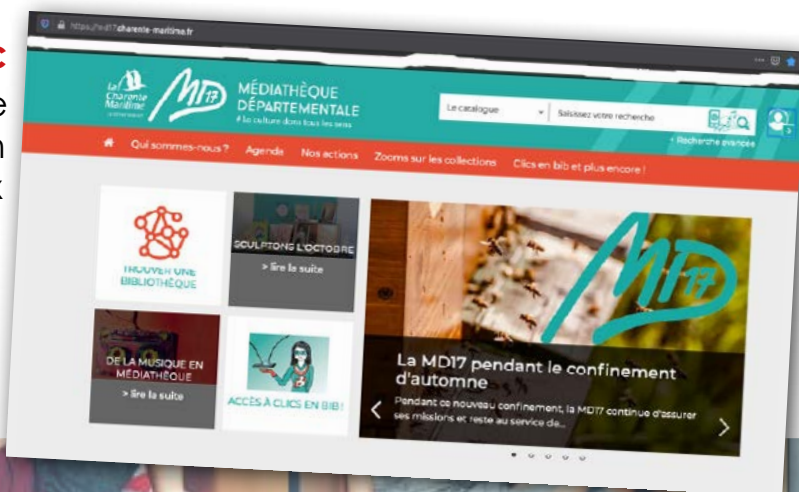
https://md17.charente-maritime.fr

La Charente Maritime

MD17

MÉDIATHÈQUE DÉPARTEMENTALE
# la culture dans tous les sens

Le catalogue

Saisissez votre recherche

+ Recherche avancée

Qui sommes-nous ? Agenda Nos actions Zooms sur les collections Clics en bib et plus encore !

TROUVER UNE BIBLIOTHÈQUE

SCULPTONS L'OCTOBRE
> lire la suite

DE LA MUSIQUE EN MÉDIATHÈQUE
> lire la suite

ACCÈS À CLICS EN BIB !

MD17

La MD17 pendant le confinement d'automne

Pendant ce nouveau confinement, la MD17 continue d'assurer ses missions et reste au service de...